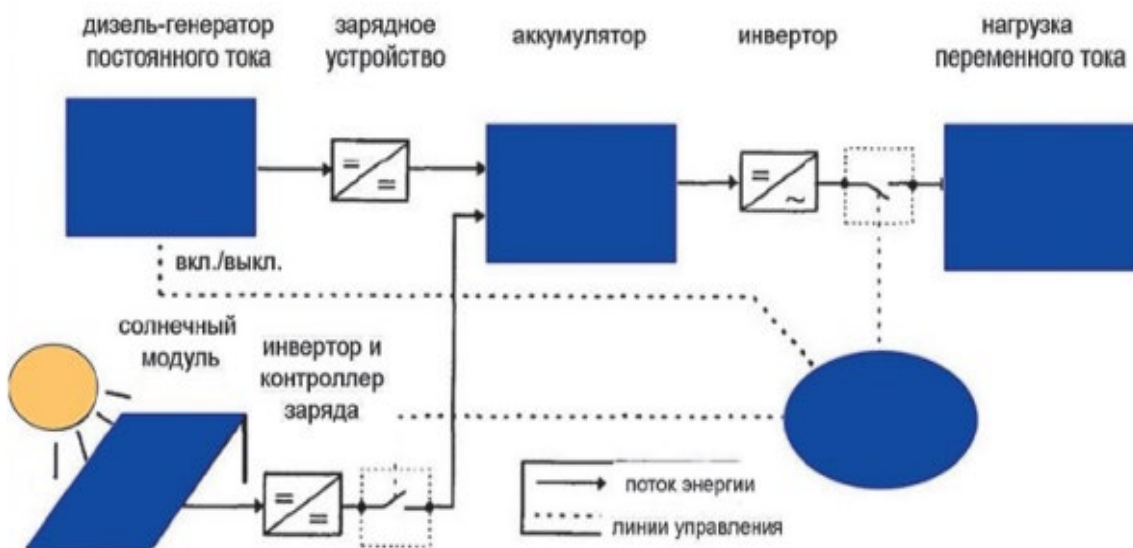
дизель-генератор постоянного тока

зарядное устройство

аккумулятор

инвертор

нагрузка переменного тока

=
=

=
~

вкл./выкл.

солнечный модуль

инвертор и контроллер заряда

=
=

поток энергии

линии управления